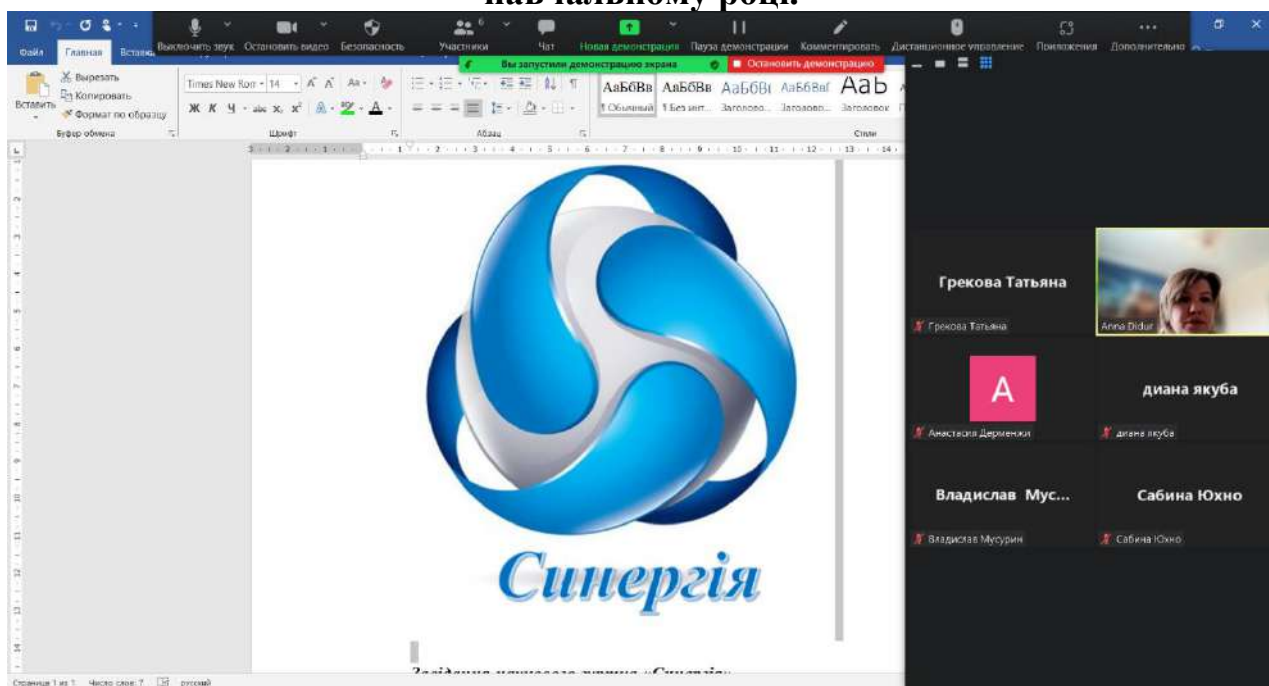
навчальному році.

Файл Главная Вставка
Выключить звук Остановить видео Безопасность Участники 6 Чат Новая демонстрация Пауза демонстрации Комментировать Дистанционное управление Приложения Дополнительно
Вы запустили демонстрацию экрана
Остановить демонстрацию

Вырезать
Копировать
Вставить
Формат по образцу
Буфер обмена
Times New Rom 14
Шрифт
Абзац
АаБбВв АаБбВв АаБбВ АаБбВеГ АаБ
1 Обычный 1 Без инт... Заголово... Заголово... Заголовок
Стили

Синергія

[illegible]

Грекова Татьяна
Грекова Татьяна
Anna Didur
A
диана якуба
Анастасия Дерменжи
диана якуба
Владислав Мус...
Сабина Юхно
Владислав Мусурин
Сабина Юхно

Страница 1 из 1 Число слов: 7 русский